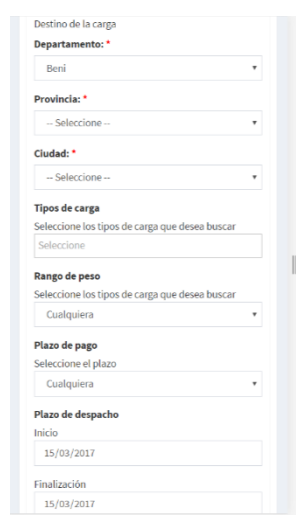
Destino de la carga
Departamento: *
Beni
Provincia: *
-- Seleccione --
Ciudad: *
-- Seleccione --
Tipos de carga
Seleccione los tipos de carga que desea buscar
Seleccione
Rango de peso
Seleccione los tipos de carga que desea buscar
Cualquiera
Plazo de pago
Seleccione el plazo
Cualquiera
Plazo de despacho
Inicio
15/03/2017
Finalización
15/03/2017